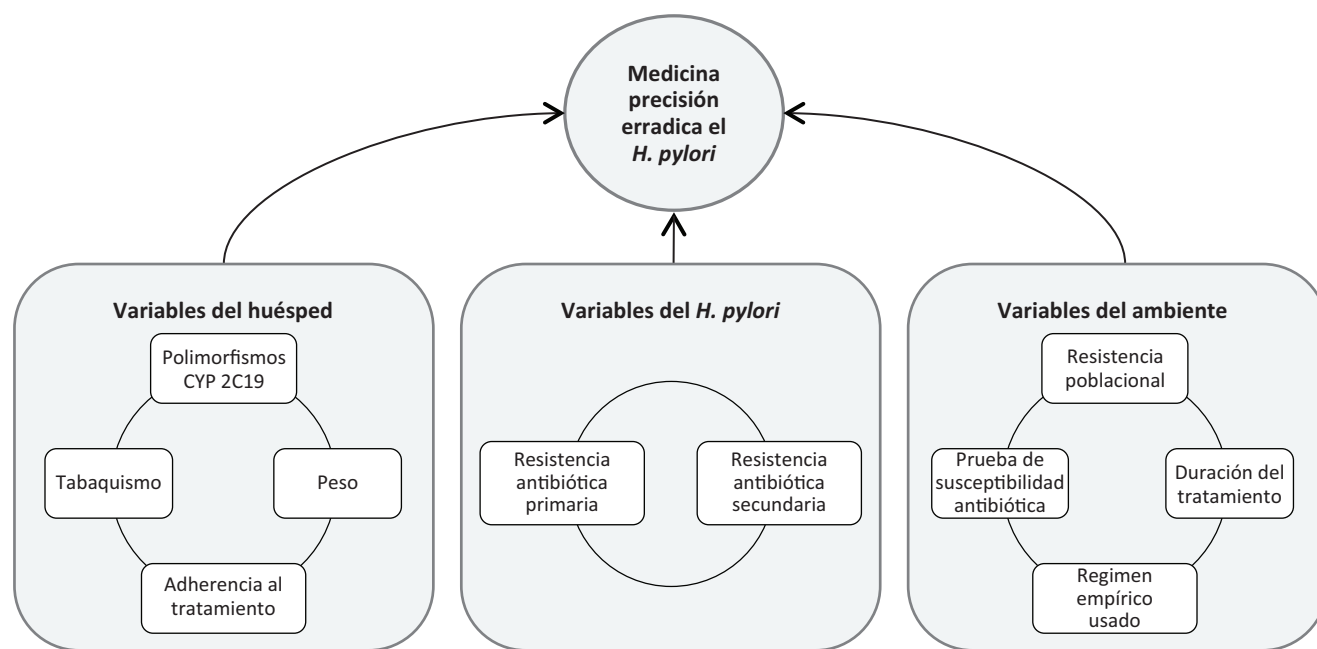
Medicina precisión erradica el *H. pylori*

Variables del huésped

Polimorfismos CYP 2C19

Tabaquismo

Peso

Adherencia al tratamiento

Variables del *H. pylori*

Resistencia antibiótica primaria

Resistencia antibiótica secundaria

Variables del ambiente

Resistencia poblacional

Prueba de susceptibilidad antibiótica

Duración del tratamiento

Regimen empírico usado